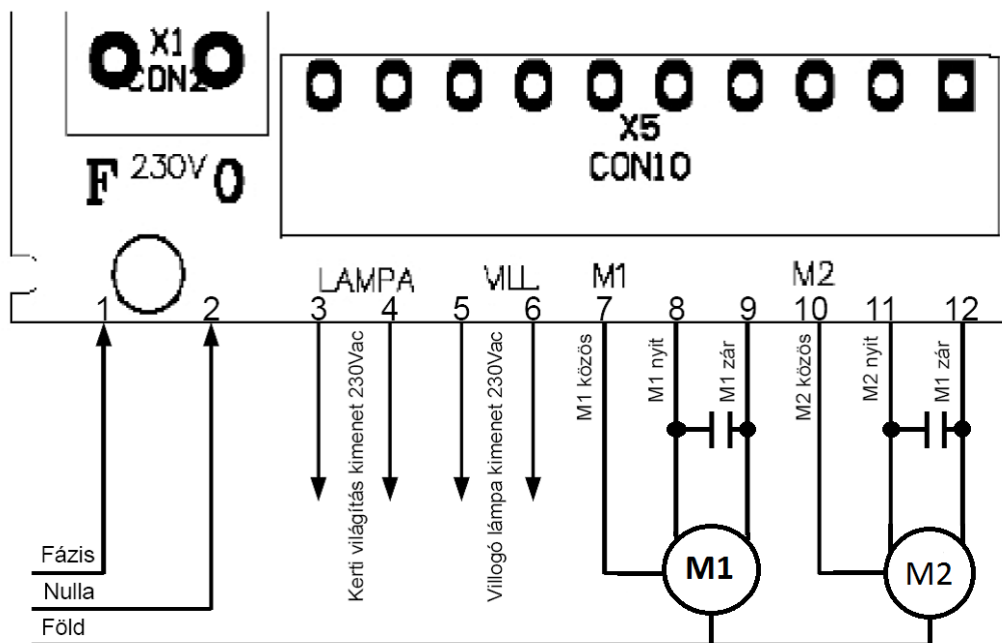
X1
CON2

F 230V O

X5
CON10

LAMPA
VILL.
M1
M2

1 2 3 4 5 6 7 8 9 10 11 12

Kerti világítás kimenet 230Vac
Villogó lámpa kimenet 230Vac
M1 közös
M1 nyit
M1 zár
M2 közös
M2 nyit
M1 zár

Fázis
Nulla
Föld

M1
M2